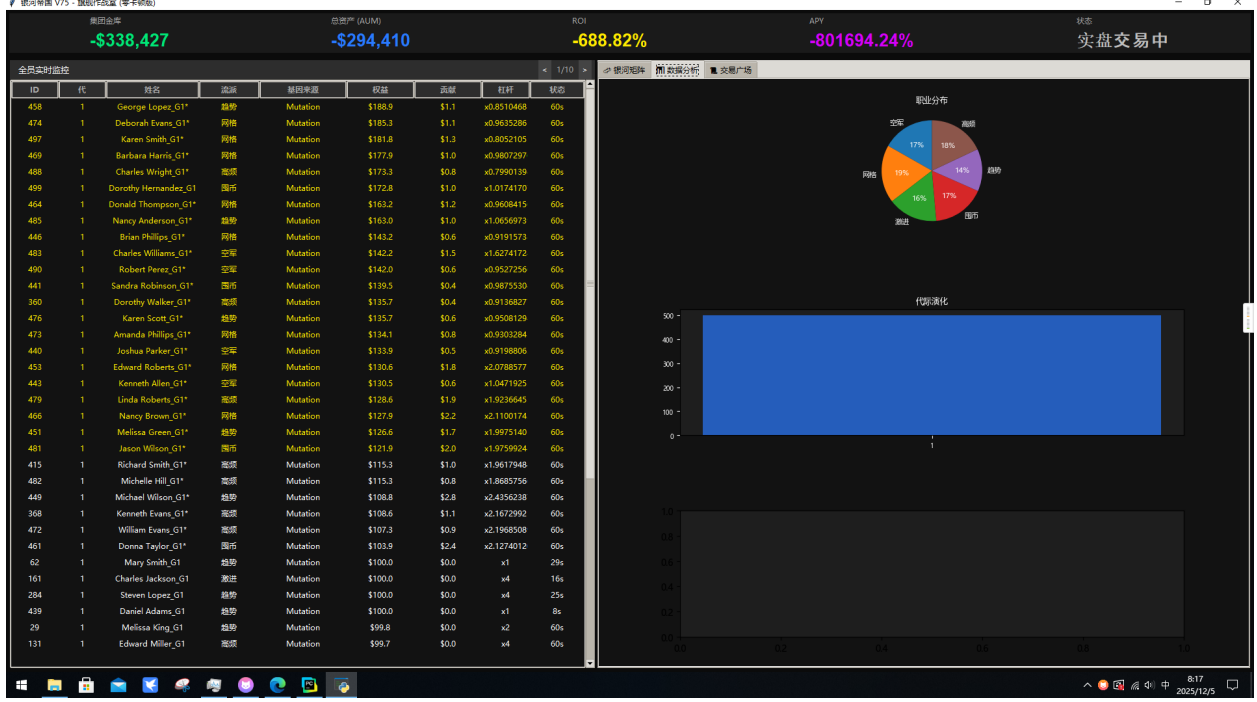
银河帝国 V75 - 旗舰作战室 (零卡顿版)

集团金库
-$338,427

总资产 (AUM)
-$294,410

ROI
-688.82%

APY
-801694.24%

状态
实盘交易中

全员实时监控

< 1/10 >

| ID | 代 | 姓名 | 流派 | 基因来源 | 权益 | 贡献 | 杠杆 | 状态 |
|---|---|---|---|---|---|---|---|---|
| 458 | 1 | George Lopez_G1* | 趋势 | Mutation | $188.9 | $1.1 | x0.8510468 | 60s |
| 474 | 1 | Deborah Evans_G1* | 网格 | Mutation | $185.3 | $1.1 | x0.9635286 | 60s |
| 497 | 1 | Karen Smith_G1* | 网格 | Mutation | $181.8 | $1.3 | x0.8052105 | 60s |
| 469 | 1 | Barbara Harris_G1* | 网格 | Mutation | $177.9 | $1.0 | x0.9807297 | 60s |
| 488 | 1 | Charles Wright_G1* | 高频 | Mutation | $173.3 | $0.8 | x0.7990139 | 60s |
| 499 | 1 | Dorothy Hernandez_G1 | 囤币 | Mutation | $172.8 | $1.0 | x1.0174170 | 60s |
| 464 | 1 | Donald Thompson_G1* | 网格 | Mutation | $163.2 | $1.2 | x0.9608415 | 60s |
| 485 | 1 | Nancy Anderson_G1* | 趋势 | Mutation | $163.0 | $1.0 | x1.0656973 | 60s |
| 446 | 1 | Brian Phillips_G1* | 网格 | Mutation | $143.2 | $0.6 | x0.9191573 | 60s |
| 483 | 1 | Charles Williams_G1* | 空军 | Mutation | $142.2 | $1.5 | x1.6274172 | 60s |
| 490 | 1 | Robert Perez_G1* | 空军 | Mutation | $142.0 | $0.6 | x0.9527256 | 60s |
| 441 | 1 | Sandra Robinson_G1* | 囤币 | Mutation | $139.5 | $0.4 | x0.9875530 | 60s |
| 360 | 1 | Dorothy Walker_G1* | 高频 | Mutation | $135.7 | $0.4 | x0.9136827 | 60s |
| 476 | 1 | Karen Scott_G1* | 趋势 | Mutation | $135.7 | $0.6 | x0.9508129 | 60s |
| 473 | 1 | Amanda Phillips_G1* | 网格 | Mutation | $134.1 | $0.8 | x0.9303284 | 60s |
| 440 | 1 | Joshua Parker_G1* | 空军 | Mutation | $133.9 | $0.5 | x0.9198806 | 60s |
| 453 | 1 | Edward Roberts_G1* | 网格 | Mutation | $130.6 | $1.8 | x2.0788577 | 60s |
| 443 | 1 | Kenneth Allen_G1* | 空军 | Mutation | $130.5 | $0.6 | x1.0471925 | 60s |
| 479 | 1 | Linda Roberts_G1* | 高频 | Mutation | $128.6 | $1.9 | x1.9236645 | 60s |
| 466 | 1 | Nancy Brown_G1* | 网格 | Mutation | $127.9 | $2.2 | x2.1100174 | 60s |
| 451 | 1 | Melissa Green_G1* | 趋势 | Mutation | $126.6 | $1.7 | x1.9975140 | 60s |
| 481 | 1 | Jason Wilson_G1* | 囤币 | Mutation | $121.9 | $2.0 | x1.9759924 | 60s |
| 415 | 1 | Richard Smith_G1* | 高频 | Mutation | $115.3 | $1.0 | x1.9617948 | 60s |
| 482 | 1 | Michelle Hill_G1* | 高频 | Mutation | $115.3 | $0.8 | x1.8685756 | 60s |
| 449 | 1 | Michael Wilson_G1* | 趋势 | Mutation | $108.8 | $2.8 | x2.4356238 | 60s |
| 368 | 1 | Kenneth Evans_G1* | 高频 | Mutation | $108.6 | $1.1 | x2.1672992 | 60s |
| 472 | 1 | William Evans_G1* | 高频 | Mutation | $107.3 | $0.9 | x2.1968508 | 60s |
| 461 | 1 | Donna Taylor_G1* | 囤币 | Mutation | $103.9 | $2.4 | x2.1274012 | 60s |
| 62 | 1 | Mary Smith_G1 | 趋势 | Mutation | $100.0 | $0.0 | x1 | 29s |
| 161 | 1 | Charles Jackson_G1 | 激进 | Mutation | $100.0 | $0.0 | x4 | 16s |
| 284 | 1 | Steven Lopez_G1 | 趋势 | Mutation | $100.0 | $0.0 | x4 | 25s |
| 439 | 1 | Daniel Adams_G1 | 趋势 | Mutation | $100.0 | $0.0 | x1 | 8s |
| 29 | 1 | Melissa King_G1 | 趋势 | Mutation | $99.8 | $0.0 | x2 | 60s |
| 131 | 1 | Edward Miller_G1 | 高频 | Mutation | $99.7 | $0.0 | x4 | 60s |

银河矩阵 | 数据分析 | 交易广场

职业分布
空军 17%
高频 18%
趋势 14%
网格 19%
囤币 17%
激进 16%

代际演化
500
400
300
200
100
0
1

1.0
0.8
0.6
0.4
0.2
0.0
0.0 0.2 0.4 0.6 0.8 1.0

中 8:17 2025/12/5